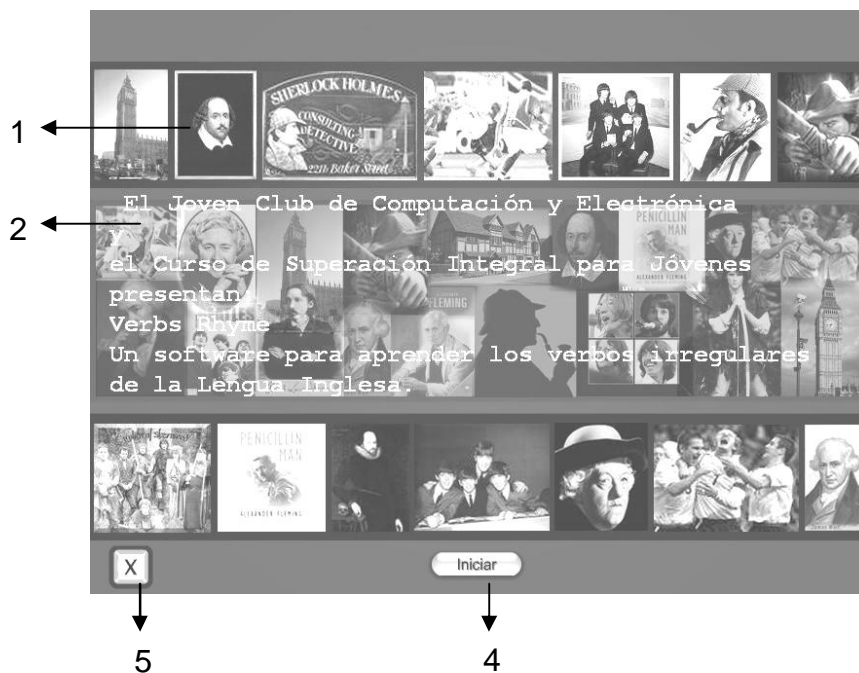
1

2

SHERLOCK HOLMES
CONSULTING DETECTIVE
221B Baker Street

El Joven Club de Computación y Electrónica
y
el Curso de Superación Integral para Jóvenes
presentan:
Verbs Rhyme
Un software para aprender los verbos irregulares
de la Lengua Inglesa.

PENICILLIN MAN

FLEMING

PENICILLIN MAN
ALEXANDER FLEMING

X

Iniciar

5

4